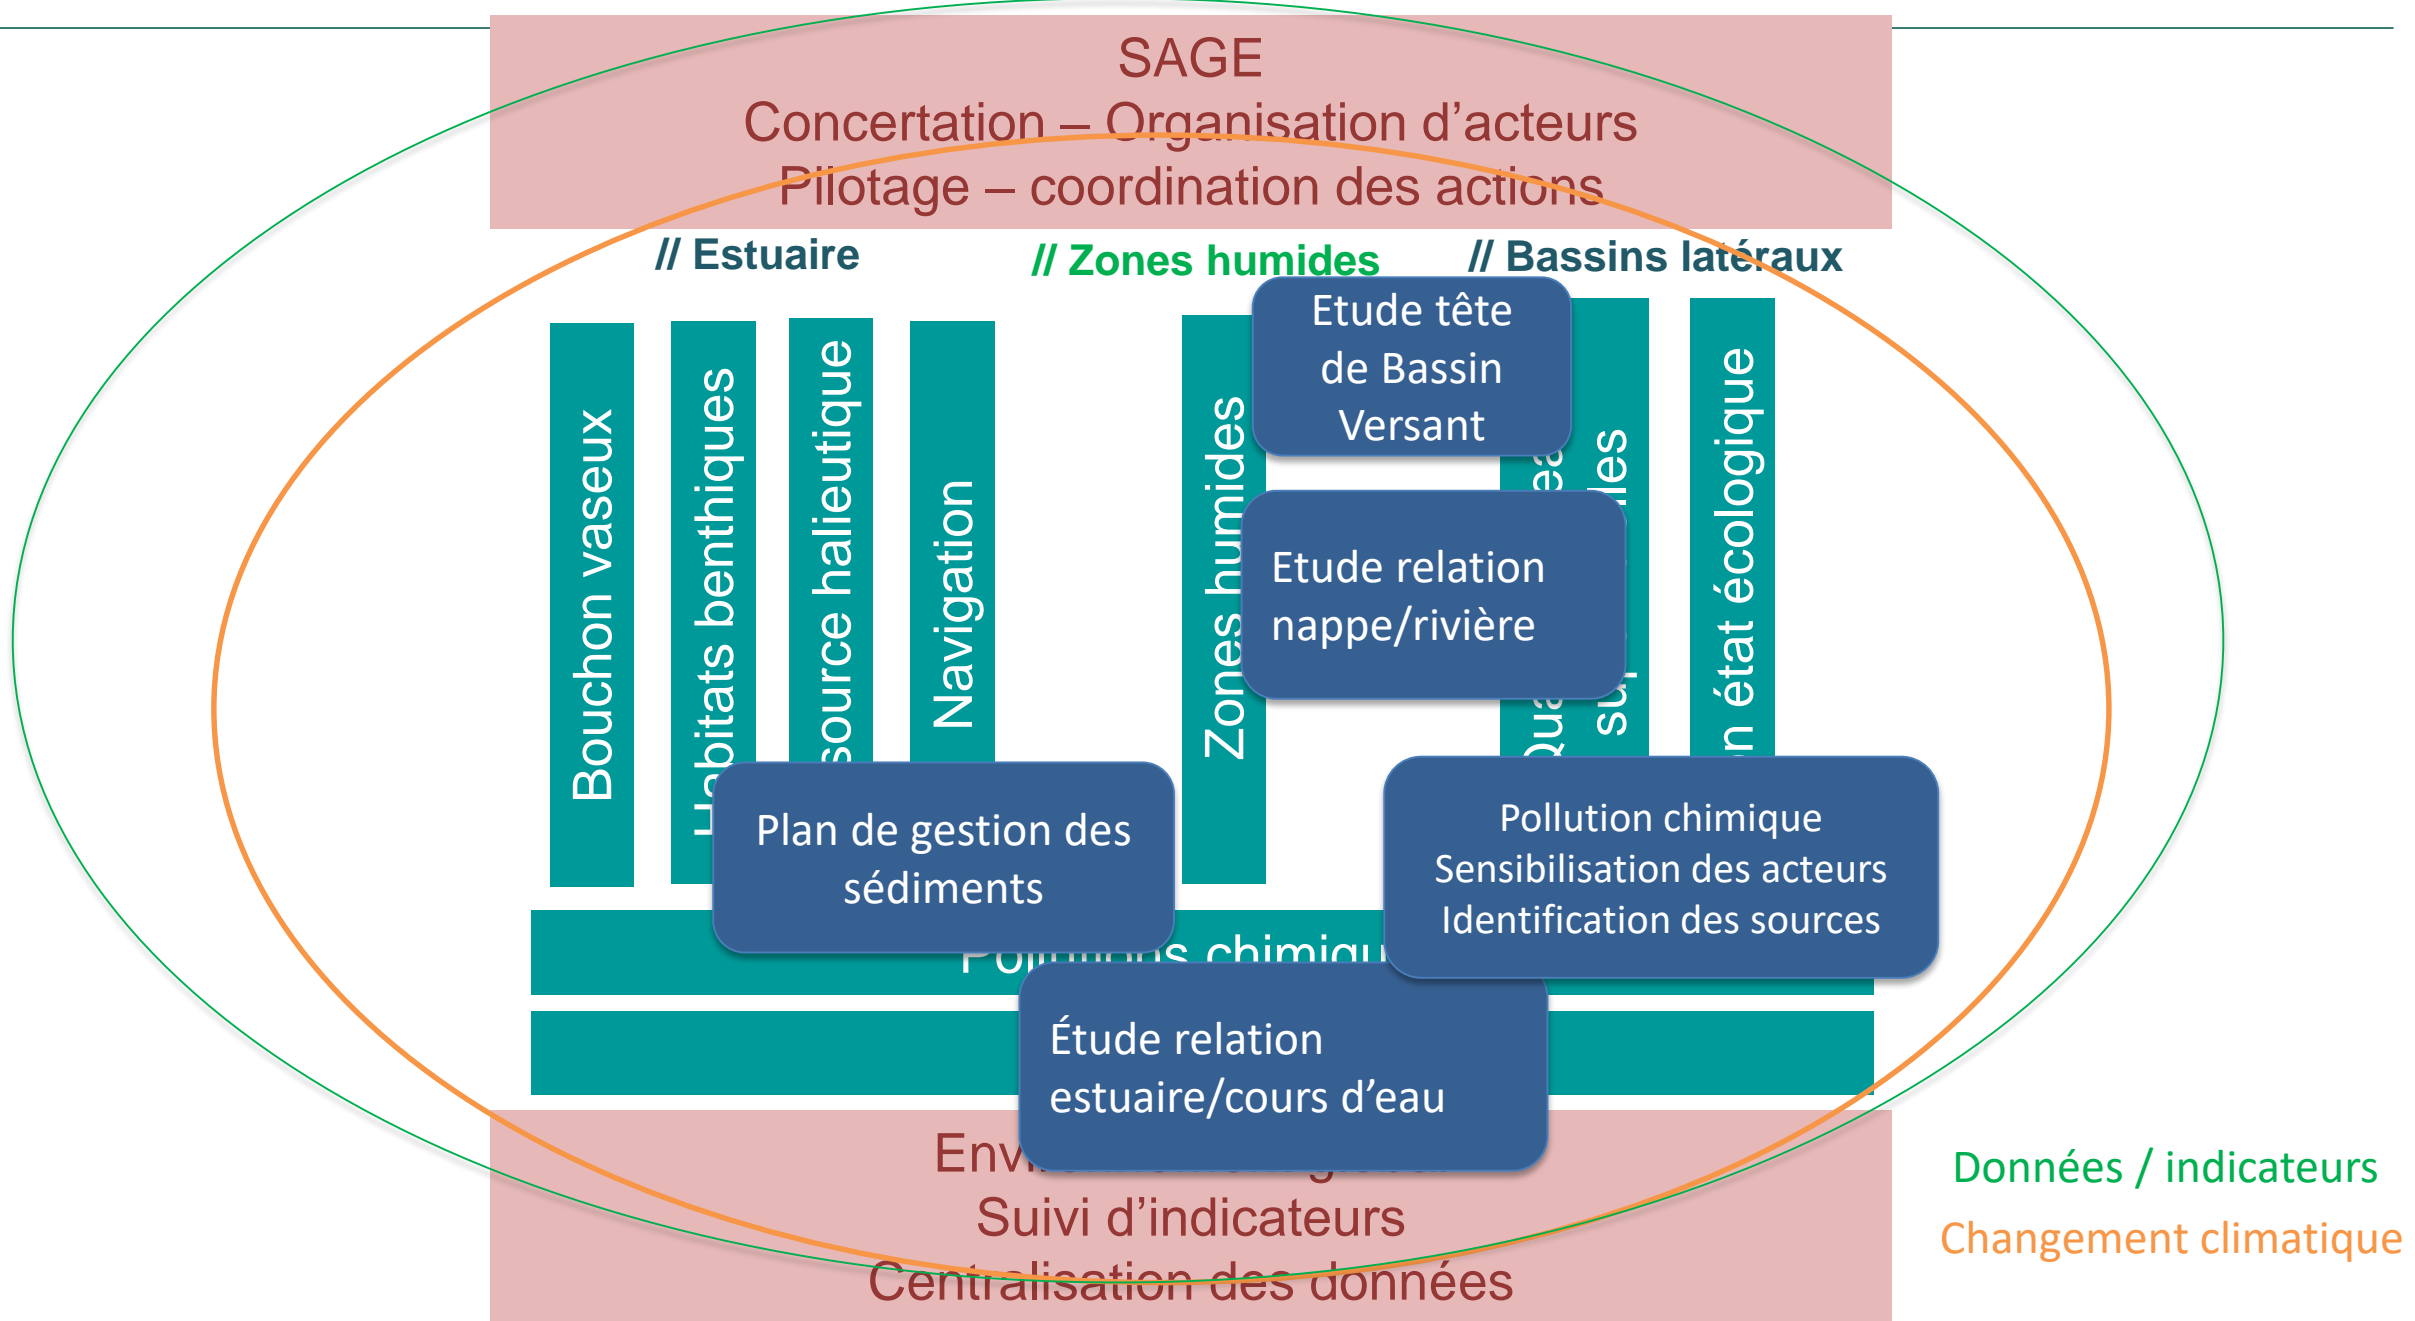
SAGE
Concertation – Organisation d’acteurs
Pilotage – coordination des actions

// Estuaire

// Zones humides

// Bassins latéraux

Bouchon vaseux

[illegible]abitats benthiques

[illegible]source halieutique

Navigation

Zones humides

Etude tête de Bassin Versant

Qua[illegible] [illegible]les

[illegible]n état écologique

Etude relation nappe/rivière

Plan de gestion des sédiments

Po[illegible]s chimiq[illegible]

Pollution chimique
Sensibilisation des acteurs
Identification des sources

Étude relation estuaire/cours d’eau

Env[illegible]
Suivi d’indicateurs
Centralisation des données

Données / indicateurs

Changement climatique